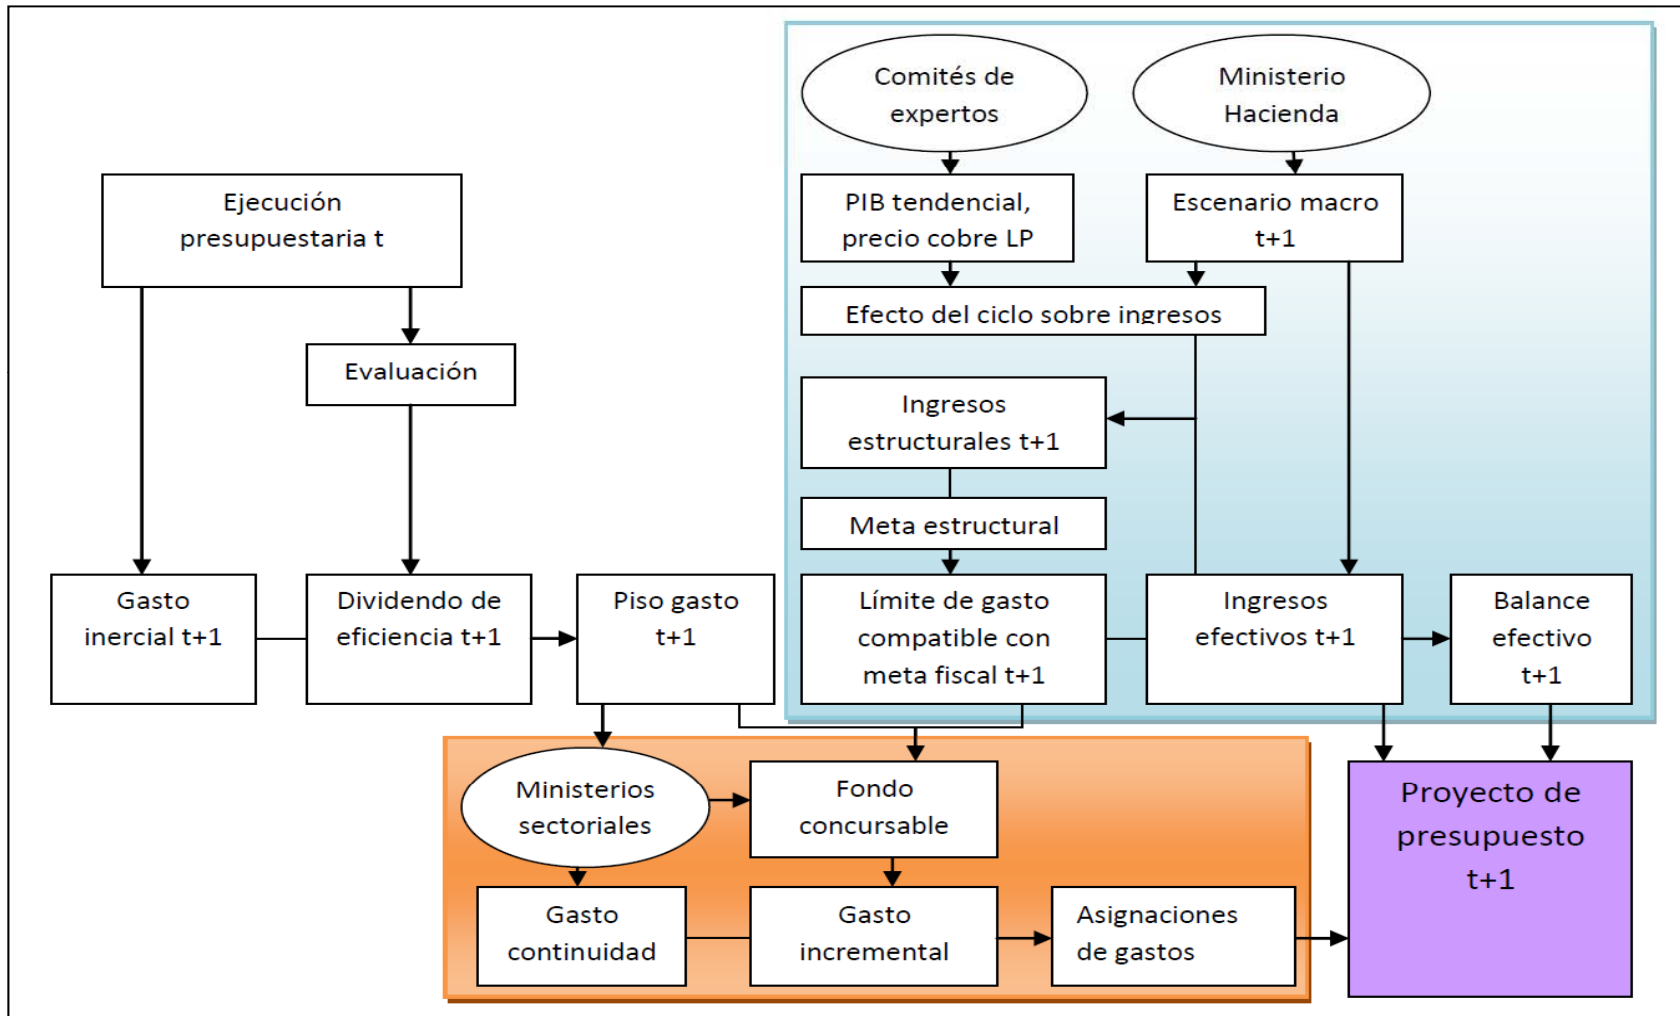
Comités de expertos

Ministerio Hacienda

Ejecución presupuestaria t

PIB tendencial, precio cobre LP

Escenario macro t+1

Efecto del ciclo sobre ingresos

Evaluación

Ingresos estructurales t+1

Meta estructural

Gasto inercial t+1

Dividendo de eficiencia t+1

Piso gasto t+1

Límite de gasto compatible con meta fiscal t+1

Ingresos efectivos t+1

Balance efectivo t+1

Ministerios sectoriales

Fondo concursable

Proyecto de presupuesto t+1

Gasto continuidad

Gasto incremental

Asignaciones de gastos